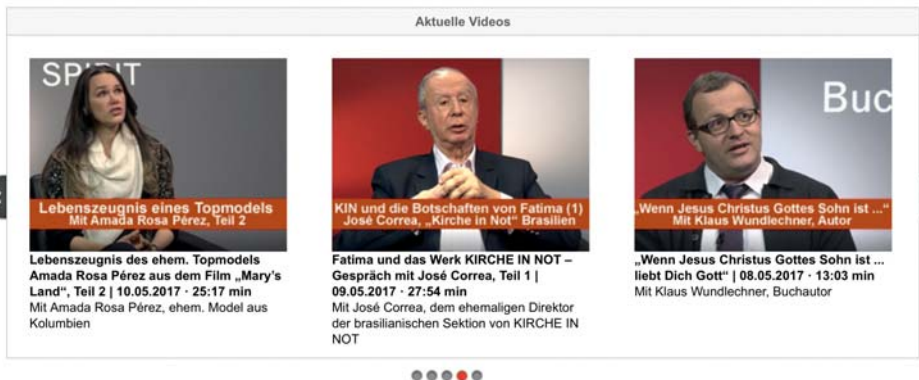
Aktuelle Videos

SPIRIT

Lebenszeugnis eines Topmodels
Mit Amada Rosa Pérez, Teil 2

Lebenszeugnis des ehem. Topmodels Amada Rosa Pérez aus dem Film „Mary's Land", Teil 2 | 10.05.2017 · 25:17 min

Mit Amada Rosa Pérez, ehem. Model aus Kolumbien

KIN und die Botschaften von Fatima (1)
José Correa, „Kirche in Not" Brasilien

Fatima und das Werk KIRCHE IN NOT – Gespräch mit José Correa, Teil 1 | 09.05.2017 · 27:54 min

Mit José Correa, dem ehemaligen Direktor der brasilianischen Sektion von KIRCHE IN NOT

Buc

„Wenn Jesus Christus Gottes Sohn ist ..."
Mit Klaus Wundlechner, Autor

„Wenn Jesus Christus Gottes Sohn ist ... liebt Dich Gott" | 08.05.2017 · 13:03 min

Mit Klaus Wundlechner, Buchautor